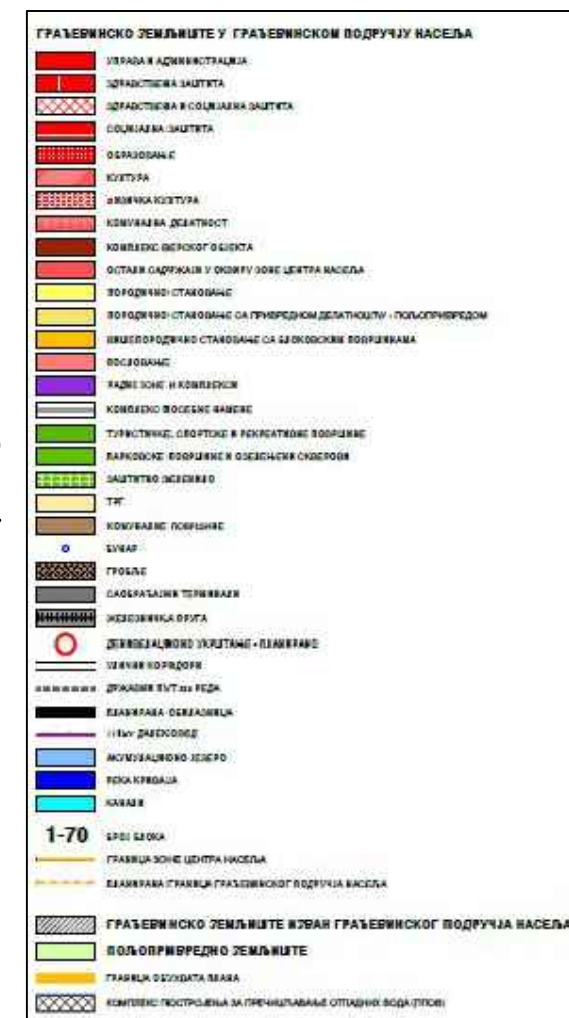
ГРАЂЕВИНСКО ЗЕМЉИШТЕ У ГРАЂЕВИНСКОМ ПОДРУЧЈУ НАСЕЉА

УПРАВА И АДМИНИСТРАЦИЈА
ЗДРАВСТВЕНА ЗАШТИТА
ЗДРАВСТВЕНА И СОЦИЈАЛНА ЗАШТИТА
СОЦИЈАЛНА ЗАШТИТА
ОБРАЗОВАЊЕ
КУЛТУРА
ФИЗИЧКА КУЛТУРА
КОМУНАЛНА ДЕЛАТНОСТ
КОМПЛЕКС ВЕРСКОГ ОБЈЕКТА
ОСТАЛИ САДРЖАЈИ У ОКВИРУ ЗОНЕ ЦЕНТРА НАСЕЉА
ПОРОДИЧНО СТАНОВАЊЕ
ПОРОДИЧНО СТАНОВАЊЕ СА ПРИВРЕДНОМ ДЕЛАТНОШЋУ - ПОЉОПРИВРЕДОМ
ВИШЕПОРОДИЧНО СТАНОВАЊЕ СА ПОСЛОВНИМ ПОВРШИНАМА
ПОСЛОВАЊЕ
РАДНЕ ЗОНЕ И КОМПЛЕКСИ
КОМПЛЕКС ПОСЕБНЕ НАМЕНЕ
ТУРИСТИЧКЕ, СПОРТСКЕ И РЕКРЕАТИВНЕ ПОВРШИНЕ
ПАРКОВСКЕ ПОВРШИНЕ И ОЗЕЛЕЊЕНИ СКВЕРОВИ
ЗАШТИТНО ЗЕЛЕНИЛО
ТРГ
КОМУНАЛНЕ ПОВРШИНЕ
БУНАР
ГРОБЉЕ
САОБРАЋАЈНИ ТЕРМИНАЛИ
ЖЕЛЕЗНИЧКА ПРУГА
ДЕНИВЕЛАЦИОНО УКРШТАЊЕ - ПЛАНИРАНО
УЛИЧНИ КОРИДОРИ
ДРЖАВНИ ПУТ II-ог РЕДА
ПЛАНИРАНА ОБИЛАЗНИЦА
110kV ДАЛЕКОВОД
АКУМУЛАЦИОНО ЈЕЗЕРО
РЕКА КРИВАЈА
КАНАЛИ
1-70 БРОЈ БЛОКА
ГРАНИЦА ЗОНЕ ЦЕНТРА НАСЕЉА
ПЛАНИРАНА ГРАНИЦА ГРАЂЕВИНСКОГ ПОДРУЧЈА НАСЕЉА

ГРАЂЕВИНСКО ЗЕМЉИШТЕ ИЗВАН ГРАЂЕВИНСКОГ ПОДРУЧЈА НАСЕЉА
ПОЉОПРИВРЕДНО ЗЕМЉИШТЕ
ГРАНИЦА ОБУХВАТА ПЛАНА
КОМПЛЕКС ПОСТРОЈЕЊА ЗА ПРЕЧИШЋАВАЊЕ ОТПАДНИХ ВОДА (ППОВ)